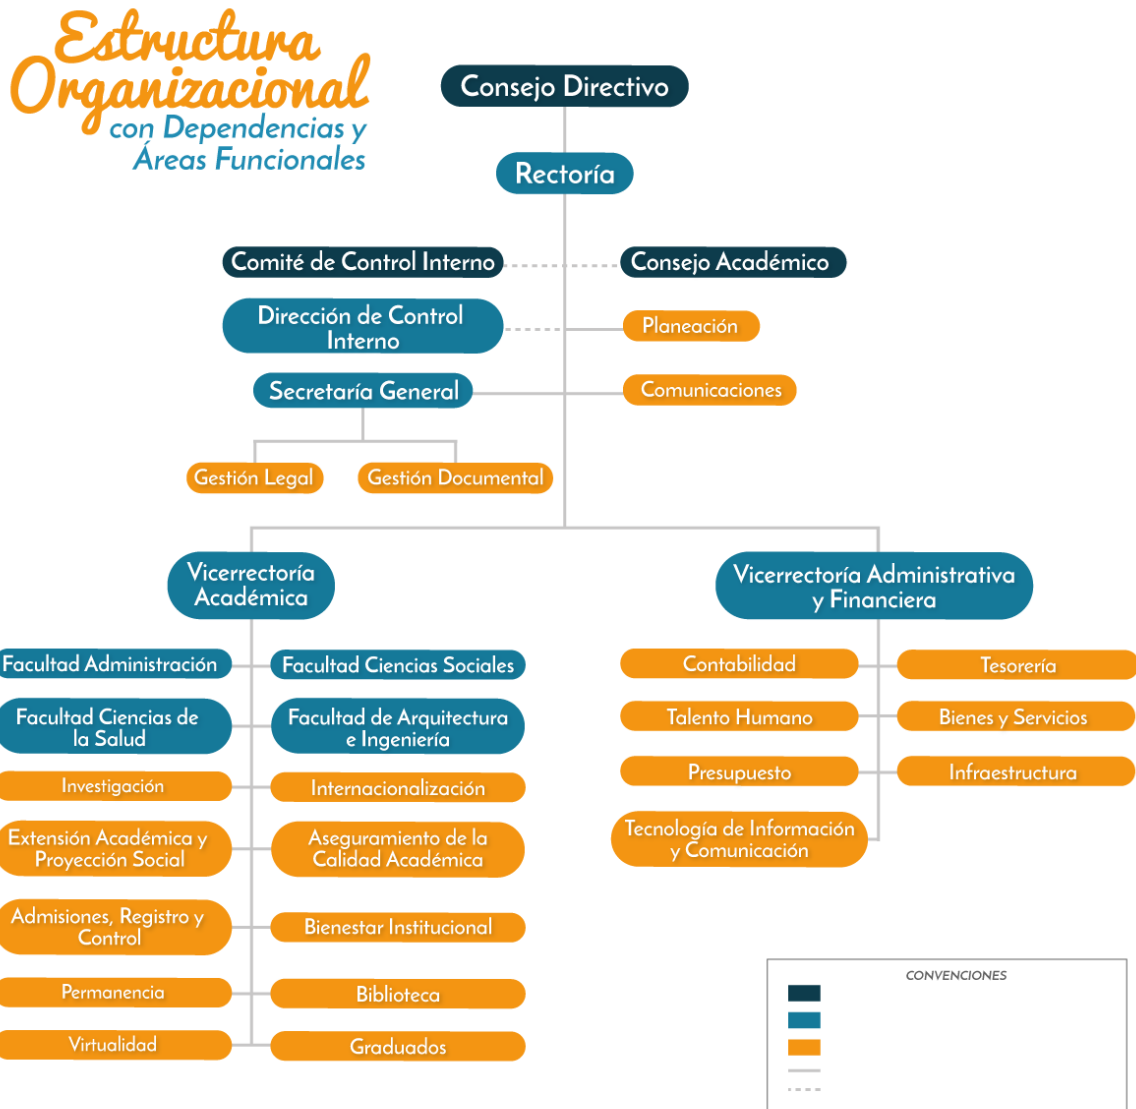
Estructura Organizacional
con Dependencias y Áreas Funcionales

Consejo Directivo

Rectoría

Comité de Control Interno

Consejo Académico

Dirección de Control Interno

Planeación

Secretaría General

Comunicaciones

Gestión Legal

Gestión Documental

Vicerrectoría Académica

Vicerrectoría Administrativa y Financiera

Facultad Administración

Facultad Ciencias Sociales

Facultad Ciencias de la Salud

Facultad de Arquitectura e Ingeniería

Investigación

Internacionalización

Extensión Académica y Proyección Social

Aseguramiento de la Calidad Académica

Admisiones, Registro y Control

Bienestar Institucional

Permanencia

Biblioteca

Virtualidad

Graduados

Contabilidad

Tesorería

Talento Humano

Bienes y Servicios

Presupuesto

Infraestructura

Tecnología de Información y Comunicación

CONVENCIONES